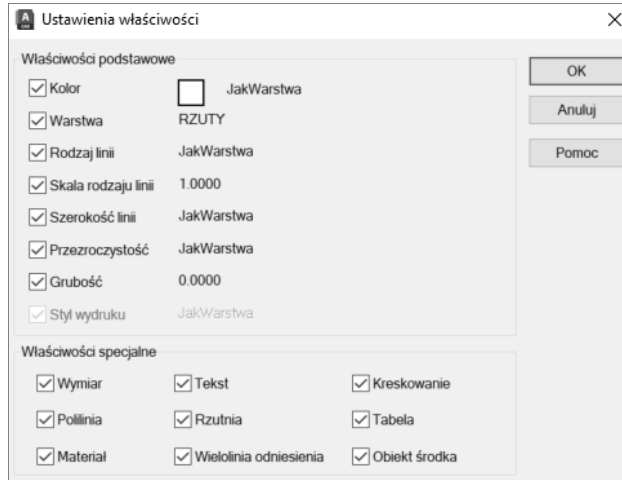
Ustawienia właściwości

Właściwości podstawowe

| | |
|---|---|
| Kolor | JakWarstwa |
| Warstwa | RZUTY |
| Rodzaj linii | JakWarstwa |
| Skala rodzaju linii | 1.0000 |
| Szerokość linii | JakWarstwa |
| Przezroczystość | JakWarstwa |
| Grubość | 0.0000 |
| Styl wydruku | JakWarstwa |

OK
Anuluj
Pomoc

Właściwości specjalne

| | | |
|---|---|---|
| Wymiar | Tekst | Kreskowanie |
| Polilinia | Rzutnia | Tabela |
| Materiał | Wielolinia odniesienia | Obiekt środka |